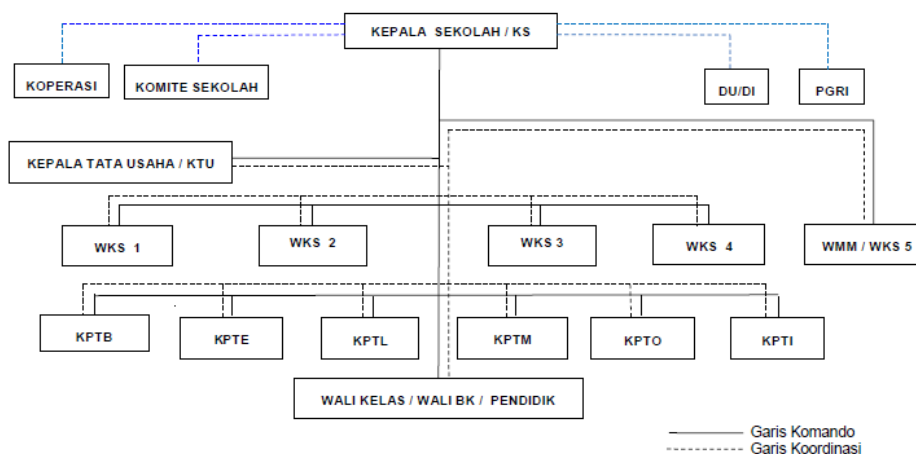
KEPALA SEKOLAH / KS

KOPERASI

KOMITE SEKOLAH

DU/DI

PGRI

KEPALA TATA USAHA / KTU

WKS 1

WKS 2

WKS 3

WKS 4

WMM / WKS 5

KPTB

KPTE

KPTL

KPTM

KPTO

KPTI

WALI KELAS / WALI BK / PENDIDIK

Garis Komando
Garis Koordinasi